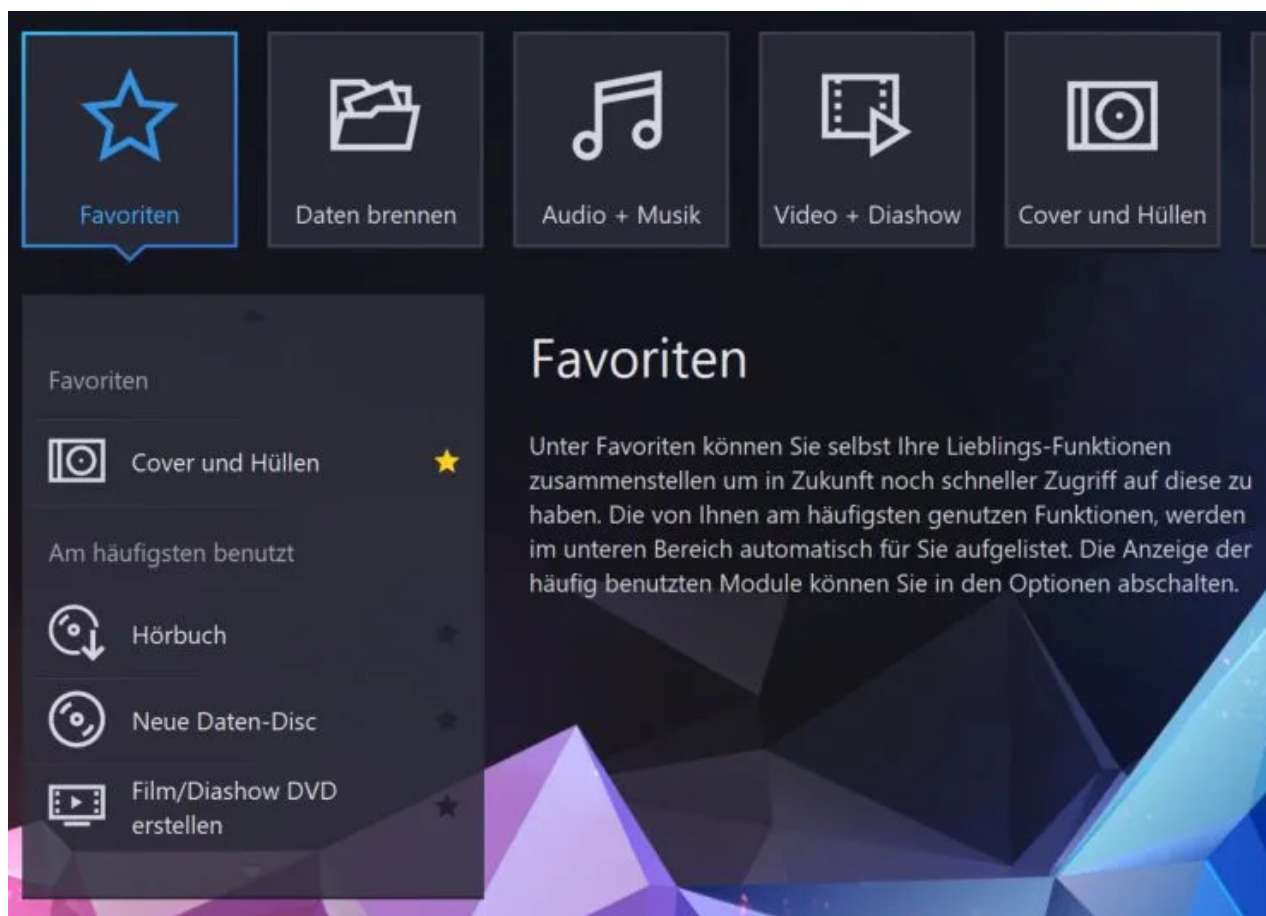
Favoriten

Daten brennen

Audio + Musik

Video + Diashow

Cover und Hüllen

Favoriten

Cover und Hüllen

Am häufigsten benutzt

Hörbuch

Neue Daten-Disc

Film/Diashow DVD erstellen

Favoriten

Unter Favoriten können Sie selbst Ihre Lieblings-Funktionen zusammenstellen um in Zukunft noch schneller Zugriff auf diese zu haben. Die von Ihnen am häufigsten genutzen Funktionen, werden im unteren Bereich automatisch für Sie aufgelistet. Die Anzeige der häufig benutzten Module können Sie in den Optionen abschalten.